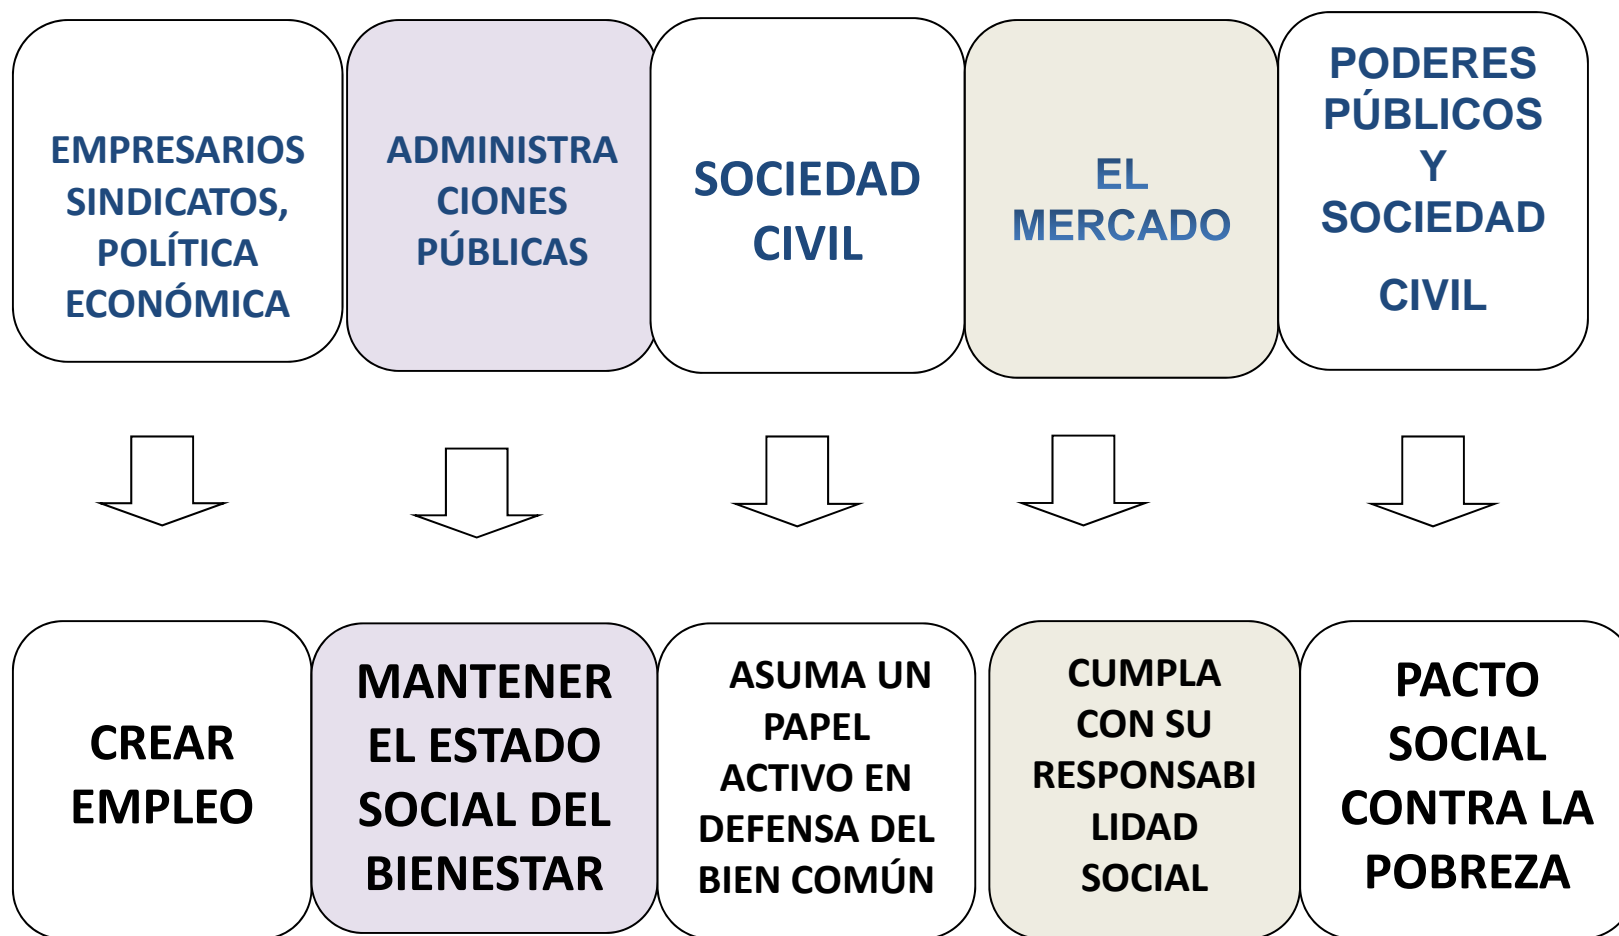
EMPRESARIOS SINDICATOS, POLÍTICA ECONÓMICA

ADMINISTRACIONES PÚBLICAS

SOCIEDAD CIVIL

EL MERCADO

PODERES PÚBLICOS Y SOCIEDAD CIVIL

CREAR EMPLEO

MANTENER EL ESTADO SOCIAL DEL BIENESTAR

ASUMA UN PAPEL ACTIVO EN DEFENSA DEL BIEN COMÚN

CUMPLA CON SU RESPONSABILIDAD SOCIAL

PACTO SOCIAL CONTRA LA POBREZA